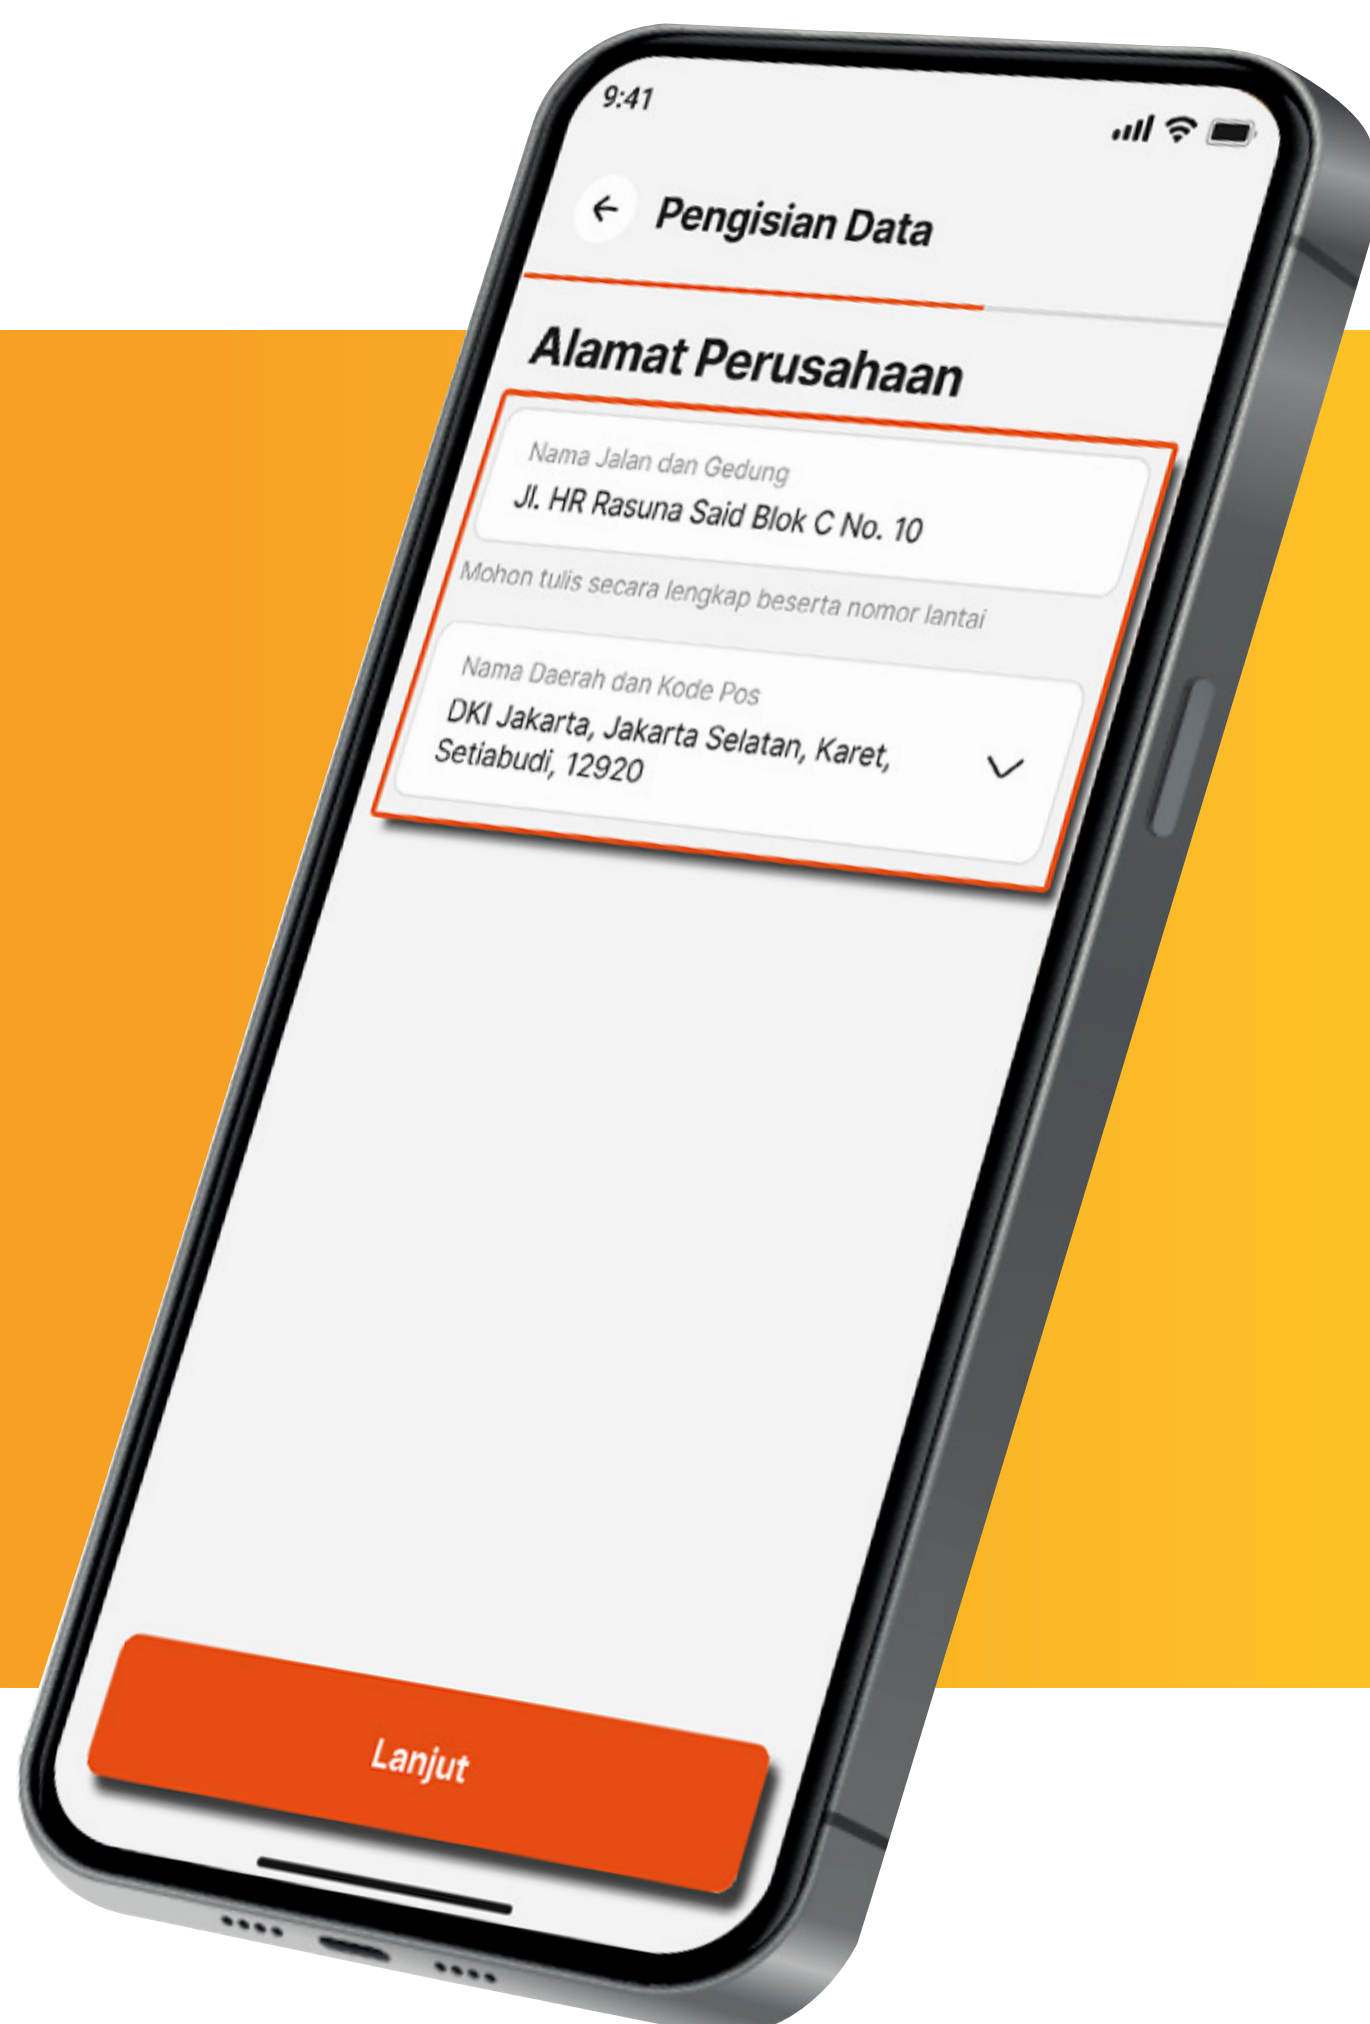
9:41

Pengisian Data

Alamat Perusahaan

Nama Jalan dan Gedung

Jl. HR Rasuna Said Blok C No. 10

Mohon tulis secara lengkap beserta nomor lantai

Nama Daerah dan Kode Pos

DKI Jakarta, Jakarta Selatan, Karet, Setiabudi, 12920

Lanjut